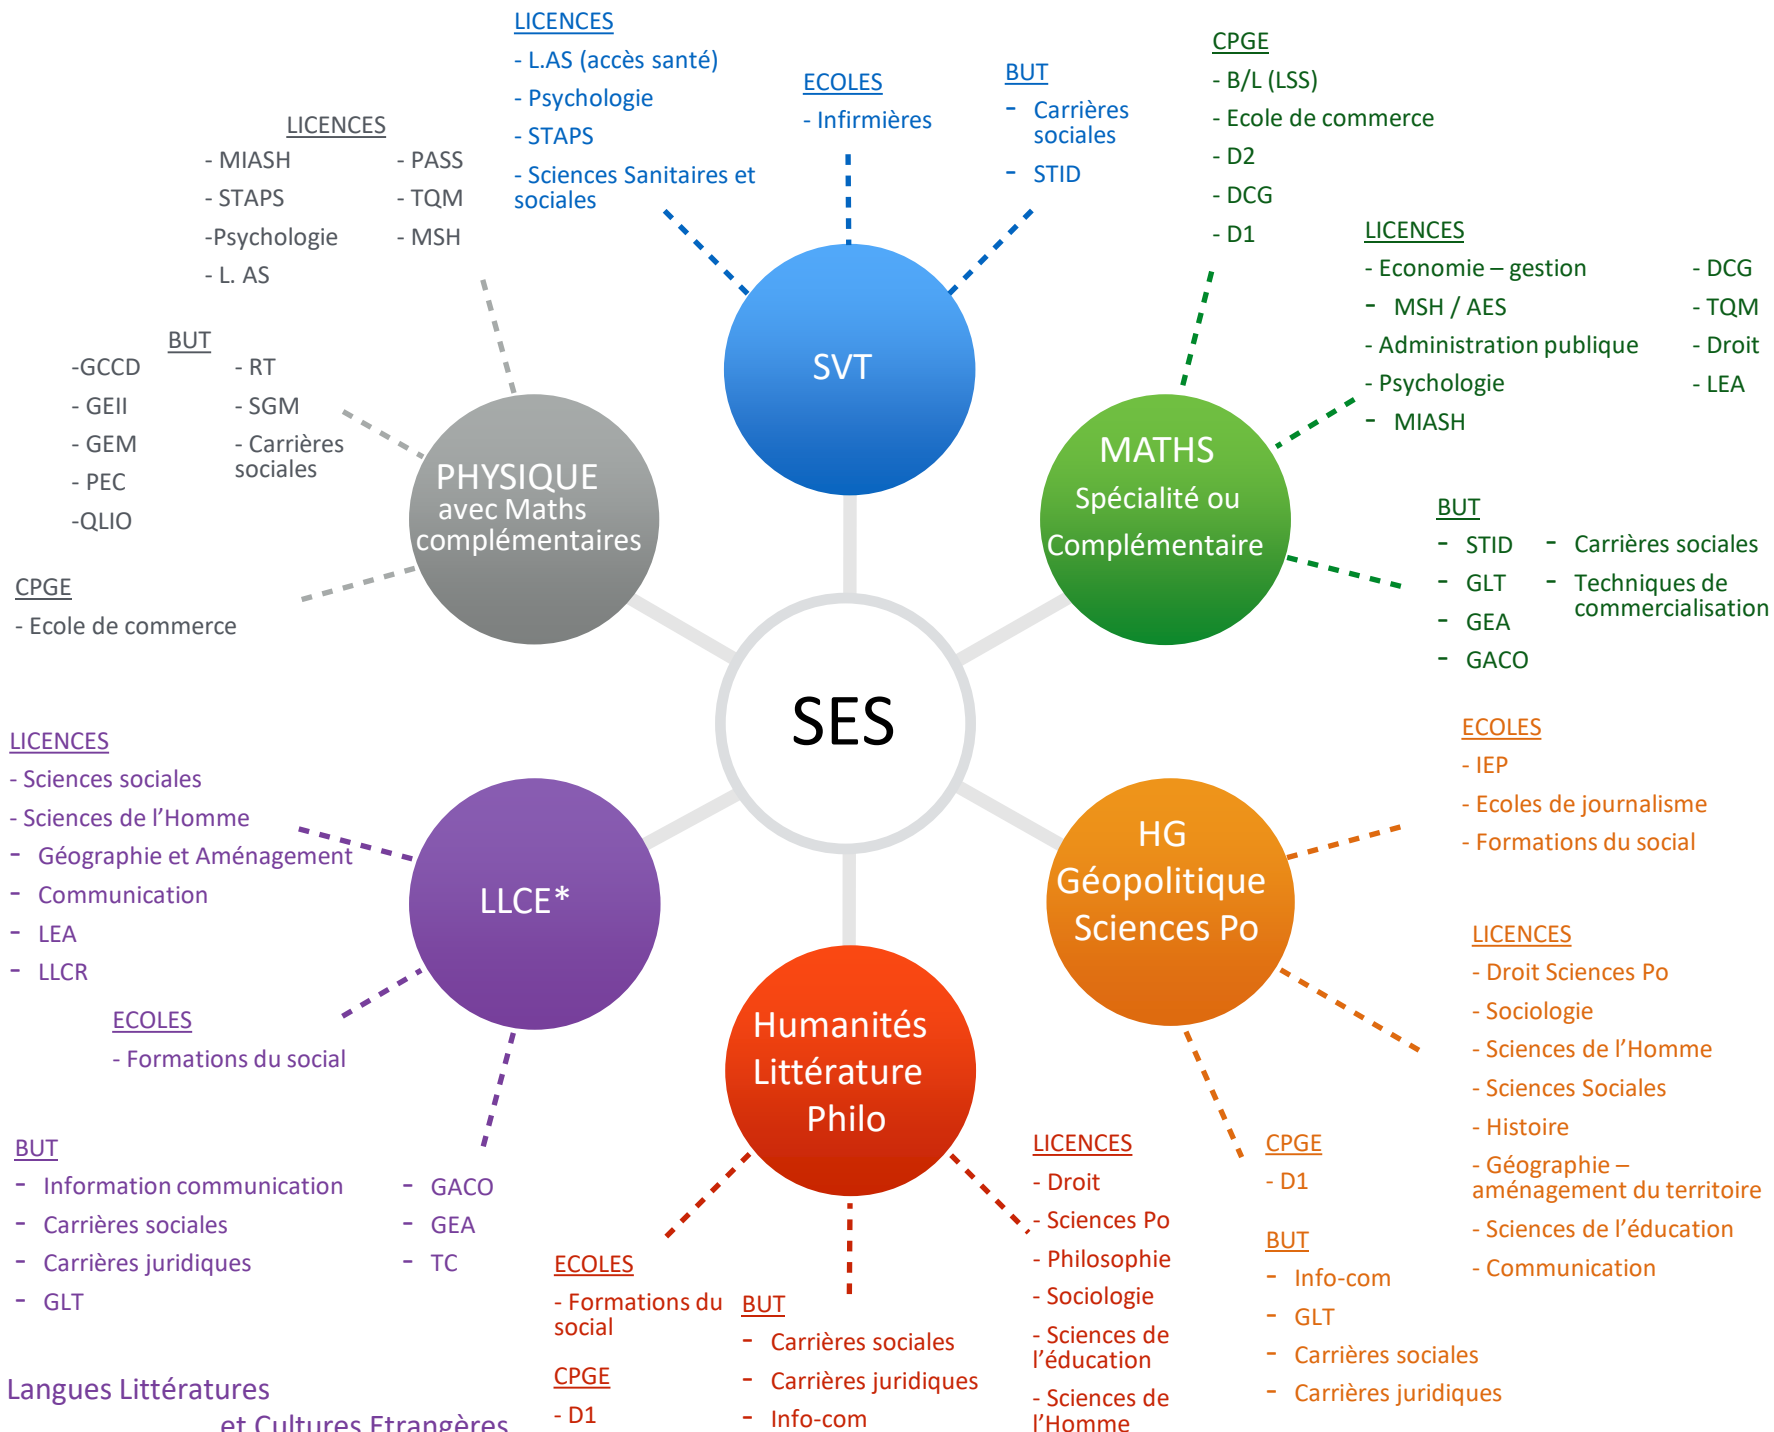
SES

SVT

LICENCES
- L.AS (accès santé)
- Psychologie
- STAPS
- Sciences Sanitaires et sociales

ECOLES
- Infirmières

BUT
- Carrières sociales
- STID

MATHS
Spécialité ou Complémentaire

CPGE
- B/L (LSS)
- Ecole de commerce
- D2
- DCG
- D1

LICENCES
- Economie – gestion
- MSH / AES
- Administration publique
- Psychologie
- MIASH
- DCG
- TQM
- Droit
- LEA

BUT
- STID
- GLT
- GEA
- GACO
- Carrières sociales
- Techniques de commercialisation

HG
Géopolitique
Sciences Po

ECOLES
- IEP
- Ecoles de journalisme
- Formations du social

LICENCES
- Droit Sciences Po
- Sociologie
- Sciences de l'Homme
- Sciences Sociales
- Histoire
- Géographie – aménagement du territoire
- Sciences de l'éducation
- Communication

CPGE
- D1

BUT
- Info-com
- GLT
- Carrières sociales
- Carrières juridiques

Humanités
Littérature
Philo

LICENCES
- Droit
- Sciences Po
- Philosophie
- Sociologie
- Sciences de l'éducation
- Sciences de l'Homme

ECOLES
- Formations du social

CPGE
- D1

BUT
- Carrières sociales
- Carrières juridiques
- Info-com

LLCE*

LICENCES
- Sciences sociales
- Sciences de l'Homme
- Géographie et Aménagement
- Communication
- LEA
- LLCR

ECOLES
- Formations du social

BUT
- Information communication
- Carrières sociales
- Carrières juridiques
- GLT
- GACO
- GEA
- TC

Langues Littératures
et Cultures Etrangères

PHYSIQUE
avec Maths complémentaires

LICENCES
- MIASH
- STAPS
-Psychologie
- L. AS
- PASS
- TQM
- MSH

BUT
-GCCD
- GEII
- GEM
- PEC
-QLIO
- RT
- SGM
- Carrières sociales

CPGE
- Ecole de commerce